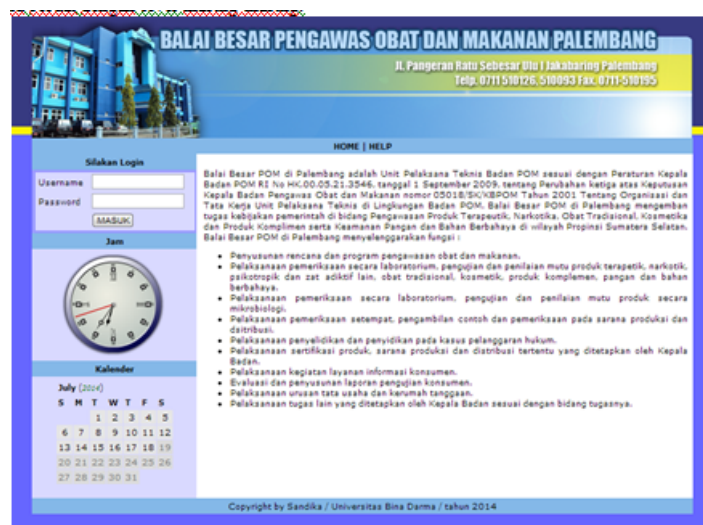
BALAI BESAR PENGAWAS OBAT DAN MAKANAN PALEMBANG

Jl. Pangeran Ratu Sebesar Ulu I Jakabaring Palembang
Telp. 0711 510126, 510093 Fax. 0711-510195

HOME | HELP

Silakan Login
Username
Password
MASUK

Jam

Kalender
July (2014)

| S | M | T | W | T | F | S |
|---|---|---|---|---|---|---|
| | | 1 | 2 | 3 | 4 | 5 |
| 6 | 7 | 8 | 9 | 10 | 11 | 12 |
| 13 | 14 | 15 | 16 | 17 | 18 | 19 |
| 20 | 21 | 22 | 23 | 24 | 25 | 26 |
| 27 | 28 | 29 | 30 | 31 | | |

Balai Besar POM di Palembang adalah Unit Pelaksana Teknis Badan POM sesuai dengan Peraturan Kepala Badan POM RI No HK.00.05.21.3546, tanggal 1 September 2009, tentang Perubahan ketiga atas Keputusan Kepala Badan Pengawas Obat dan Makanan nomor 05018/SK/KBPOM Tahun 2001 Tentang Organisasi dan Tata Kerja Unit Pelaksana Teknis di Lingkungan Badan POM. Balai Besar POM di Palembang mengemban tugas kebijakan pemerintah di bidang Pengawasan Produk Terapeutik, Narkotika, Obat Tradisional, Kosmetika dan Produk Komplimen serta Keamanan Pangan dan Bahan Berbahaya di wilayah Propinsi Sumatera Selatan. Balai Besar POM di Palembang menyelenggarakan fungsi :

- Penyusunan rencana dan program pengawasan obat dan makanan.
- Pelaksanaan pemeriksaan secara laboratorium, pengujian dan penilaian mutu produk terapetik, narkotik, psikotropik dan zat adiktif lain, obat tradisional, kosmetik, produk komplemen, pangan dan bahan berbahaya.
- Pelaksanaan pemeriksaan secara laboratorium, pengujian dan penilaian mutu produk secara mikrobiologi.
- Pelaksanaan pemeriksaan setempat, pengambilan contoh dan pemeriksaan pada sarana produksi dan distribusi.
- Pelaksanaan penyelidikan dan penyidikan pada kasus pelanggaran hukum.
- Pelaksanaan sertifikasi produk, sarana produksi dan distribusi tertentu yang ditetapkan oleh Kepala Badan.
- Pelaksanaan kegiatan layanan informasi konsumen.
- Evaluasi dan penyusunan laporan pengujian konsumen.
- Pelaksanaan urusan tata usaha dan kerumah tanggaan.
- Pelaksanaan tugas lain yang ditetapkan oleh Kepala Badan sesuai dengan bidang tugasnya.

Copyright by Sandika / Universitas Bina Darma / tahun 2014